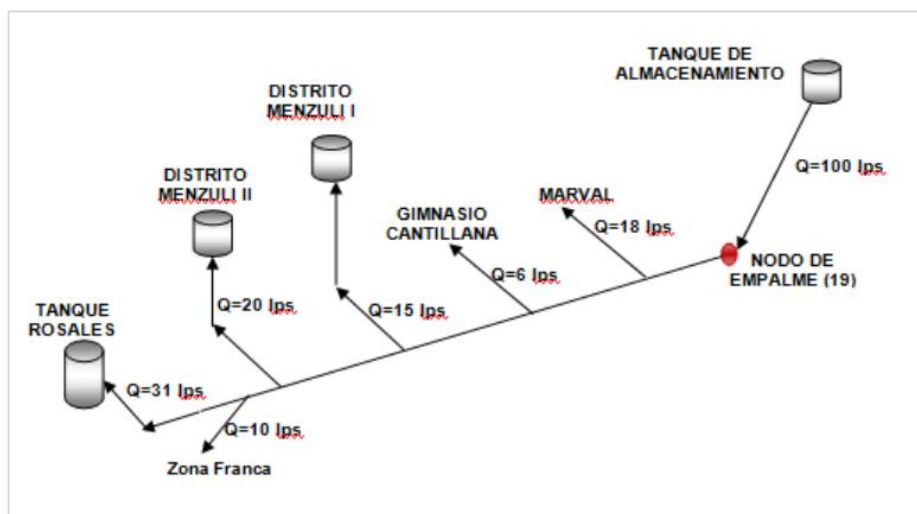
TANQUE DE ALMACENAMIENTO

DISTRITO MENZULI I

DISTRITO MENZULI II

Q=100 lps

MARVAL

GIMNASIO CANTILLANA

Q=18 lps

NODO DE EMPALME (19)

Q=6 lps

Q=20 lps

Q=15 lps

TANQUE ROSALES

Q=31 lps

Q=10 lps

Zona Franca